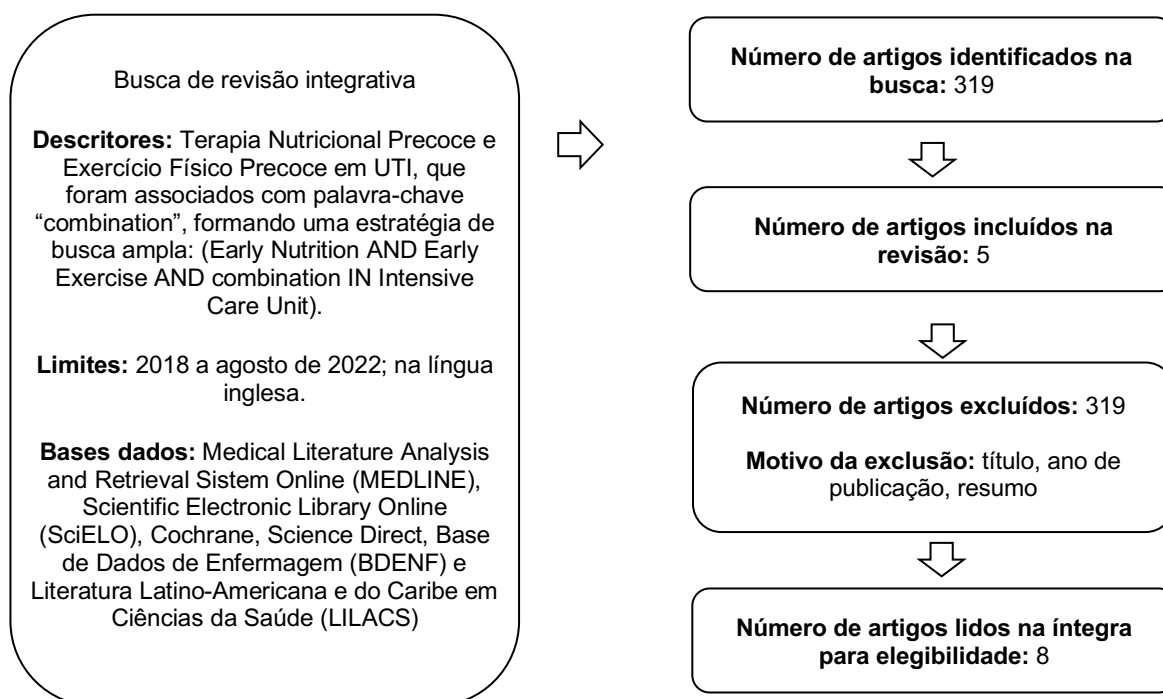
Busca de revisão integrativa

**Descritores:** Terapia Nutricional Precoce e Exercício Físico Precoce em UTI, que foram associados com palavra-chave “combination”, formando uma estratégia de busca ampla: (Early Nutrition AND Early Exercise AND combination IN Intensive Care Unit).

**Limites:** 2018 a agosto de 2022; na língua inglesa.

**Bases dados:** Medical Literature Analysis and Retrieval Sistem Online (MEDLINE), Scientific Electronic Library Online (SciELO), Cochrane, Science Direct, Base de Dados de Enfermagem (BDENF) e Literatura Latino-Americana e do Caribe em Ciências da Saúde (LILACS)

**Número de artigos identificados na busca:** 319

**Número de artigos incluídos na revisão:** 5

**Número de artigos excluídos:** 319

**Motivo da exclusão:** título, ano de publicação, resumo

**Número de artigos lidos na íntegra para elegibilidade:** 8